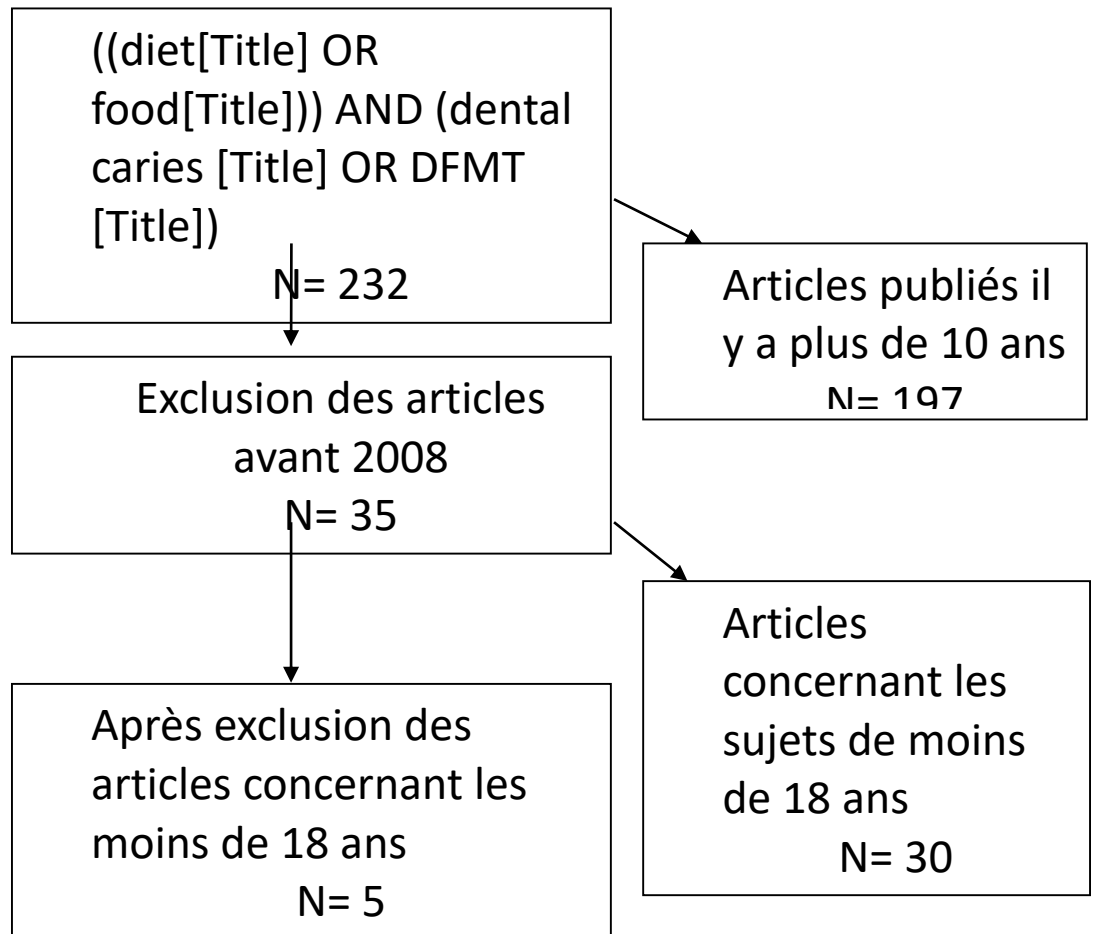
((diet[Title] OR food[Title])) AND (dental caries [Title] OR DFMT [Title])
N= 232

Articles publiés il y a plus de 10 ans
N= 197

Exclusion des articles avant 2008
N= 35

Articles concernant les sujets de moins de 18 ans
N= 30

Après exclusion des articles concernant les moins de 18 ans
N= 5